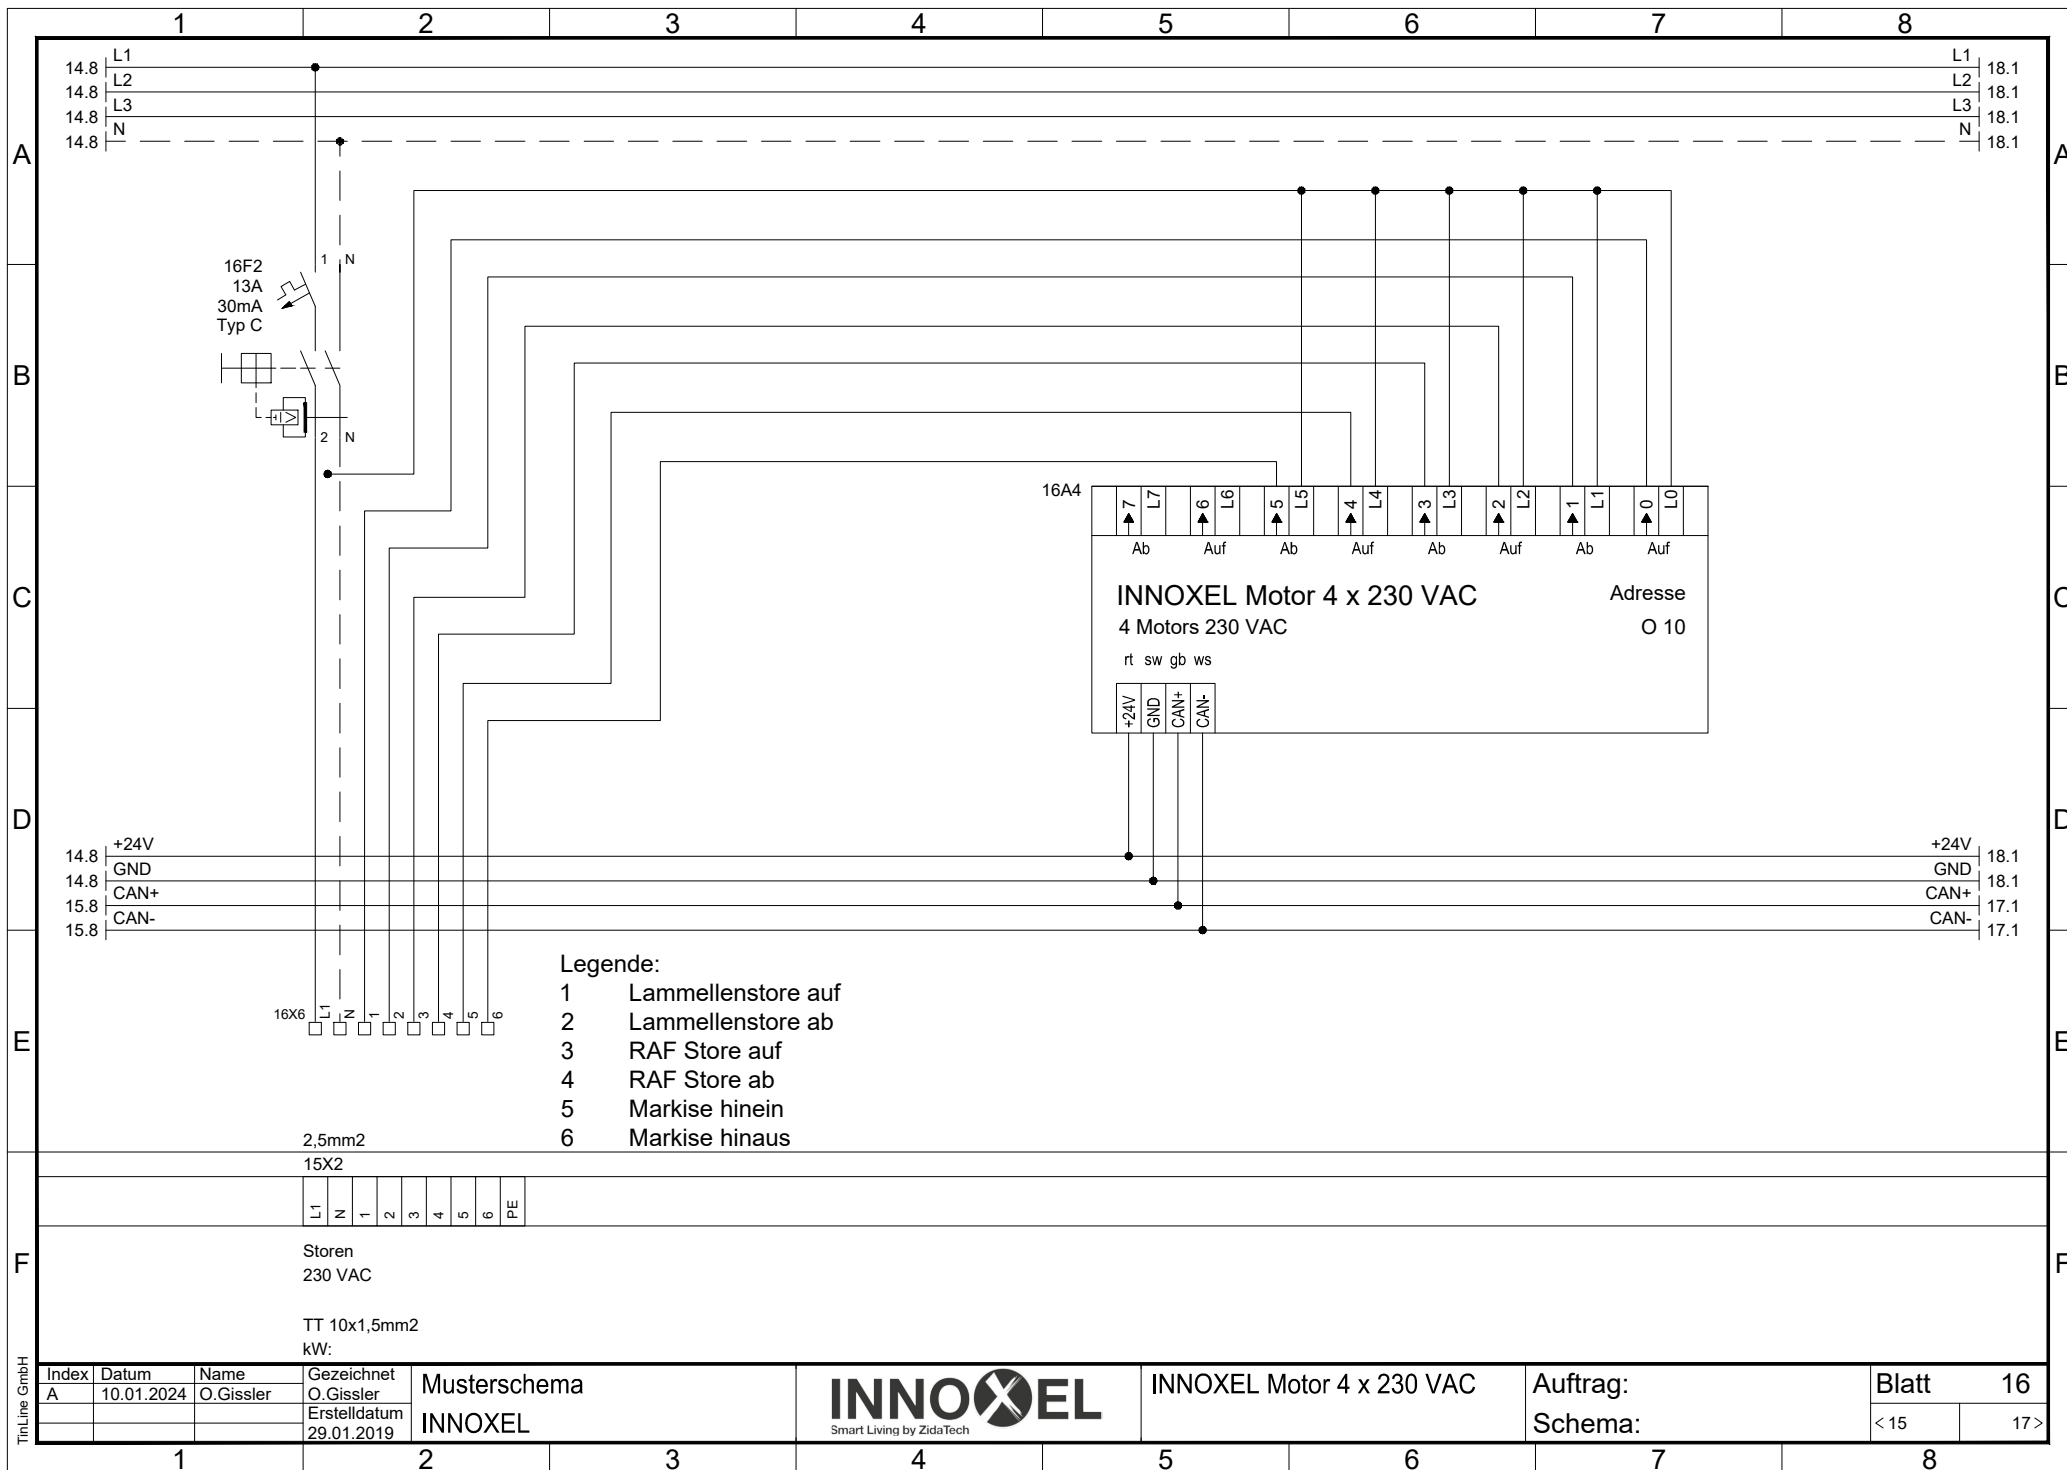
1 2 3 4 5 6 7 8

A
B
C
D
E
F

14.8 L1
14.8 L2
14.8 L3
14.8 N

L1 18.1
L2 18.1
L3 18.1
N 18.1

16F2
13A
30mA
Typ C

1 N
2 N

16A4

| 7 | L7 | 6 | L6 | 5 | L5 | 4 | L4 | 3 | L3 | 2 | L2 | 1 | L1 | 0 | L0 |
|---|---|---|---|---|---|---|---|---|---|---|---|---|---|---|---|

Ab Auf Ab Auf Ab Auf Ab Auf

INNOXEL Motor 4 x 230 VAC
4 Motors 230 VAC

Adresse
O 10

rt sw gb ws

+24V GND CAN+ CAN-

14.8 +24V
14.8 GND
15.8 CAN+
15.8 CAN-

+24V 18.1
GND 18.1
CAN+ 17.1
CAN- 17.1

16X6 L1 N 1 2 3 4 5 6

Legende:
1 Lammellenstore auf
2 Lammellenstore ab
3 RAF Store auf
4 RAF Store ab
5 Markise hinein
6 Markise hinaus

2,5mm2
15X2

| L1 | N | 1 | 2 | 3 | 4 | 5 | 6 | PE |
|---|---|---|---|---|---|---|---|---|

Storen
230 VAC

TT 10x1,5mm2
kW:

TinLine GmbH

| Index | Datum | Name | Gezeichnet |
|---|---|---|---|
| A | 10.01.2024 | O.Gissler | O.Gissler |
| | | | Erstelldatum 29.01.2019 |

Musterschema
INNOXEL

INNOXEL
Smart Living by ZidaTech

INNOXEL Motor 4 x 230 VAC

Auftrag:
Schema:

Blatt 16
< 15 17 >

1 2 3 4 5 6 7 8